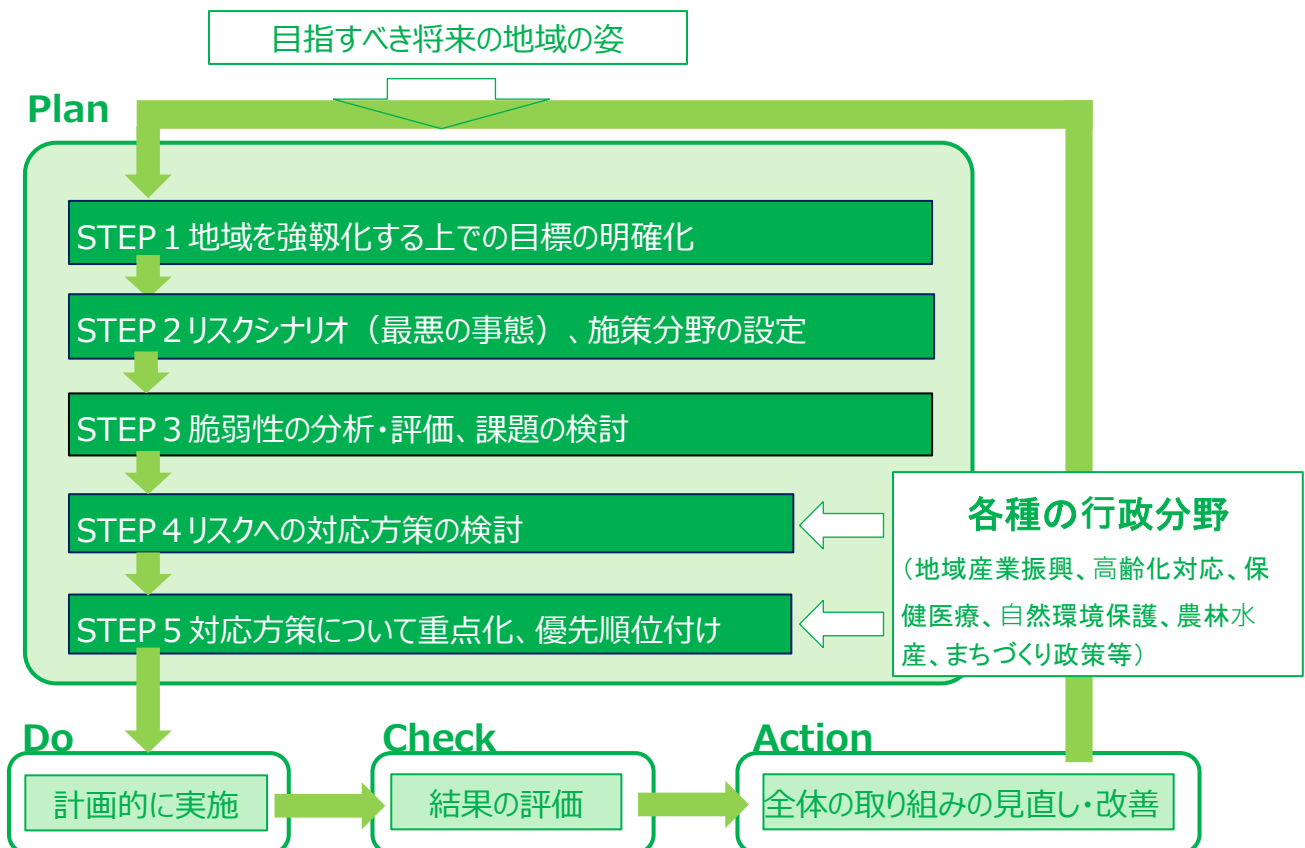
目指すべき将来の地域の姿

Plan

STEP 1 地域を強靱化する上での目標の明確化

STEP 2 リスクシナリオ（最悪の事態）、施策分野の設定

STEP 3 脆弱性の分析・評価、課題の検討

STEP 4 リスクへの対応方策の検討

STEP 5 対応方策について重点化、優先順位付け

各種の行政分野

（地域産業振興、高齢化対応、保健医療、自然環境保護、農林水産、まちづくり政策等）

Do

計画的に実施

Check

結果の評価

Action

全体の取り組みの見直し・改善